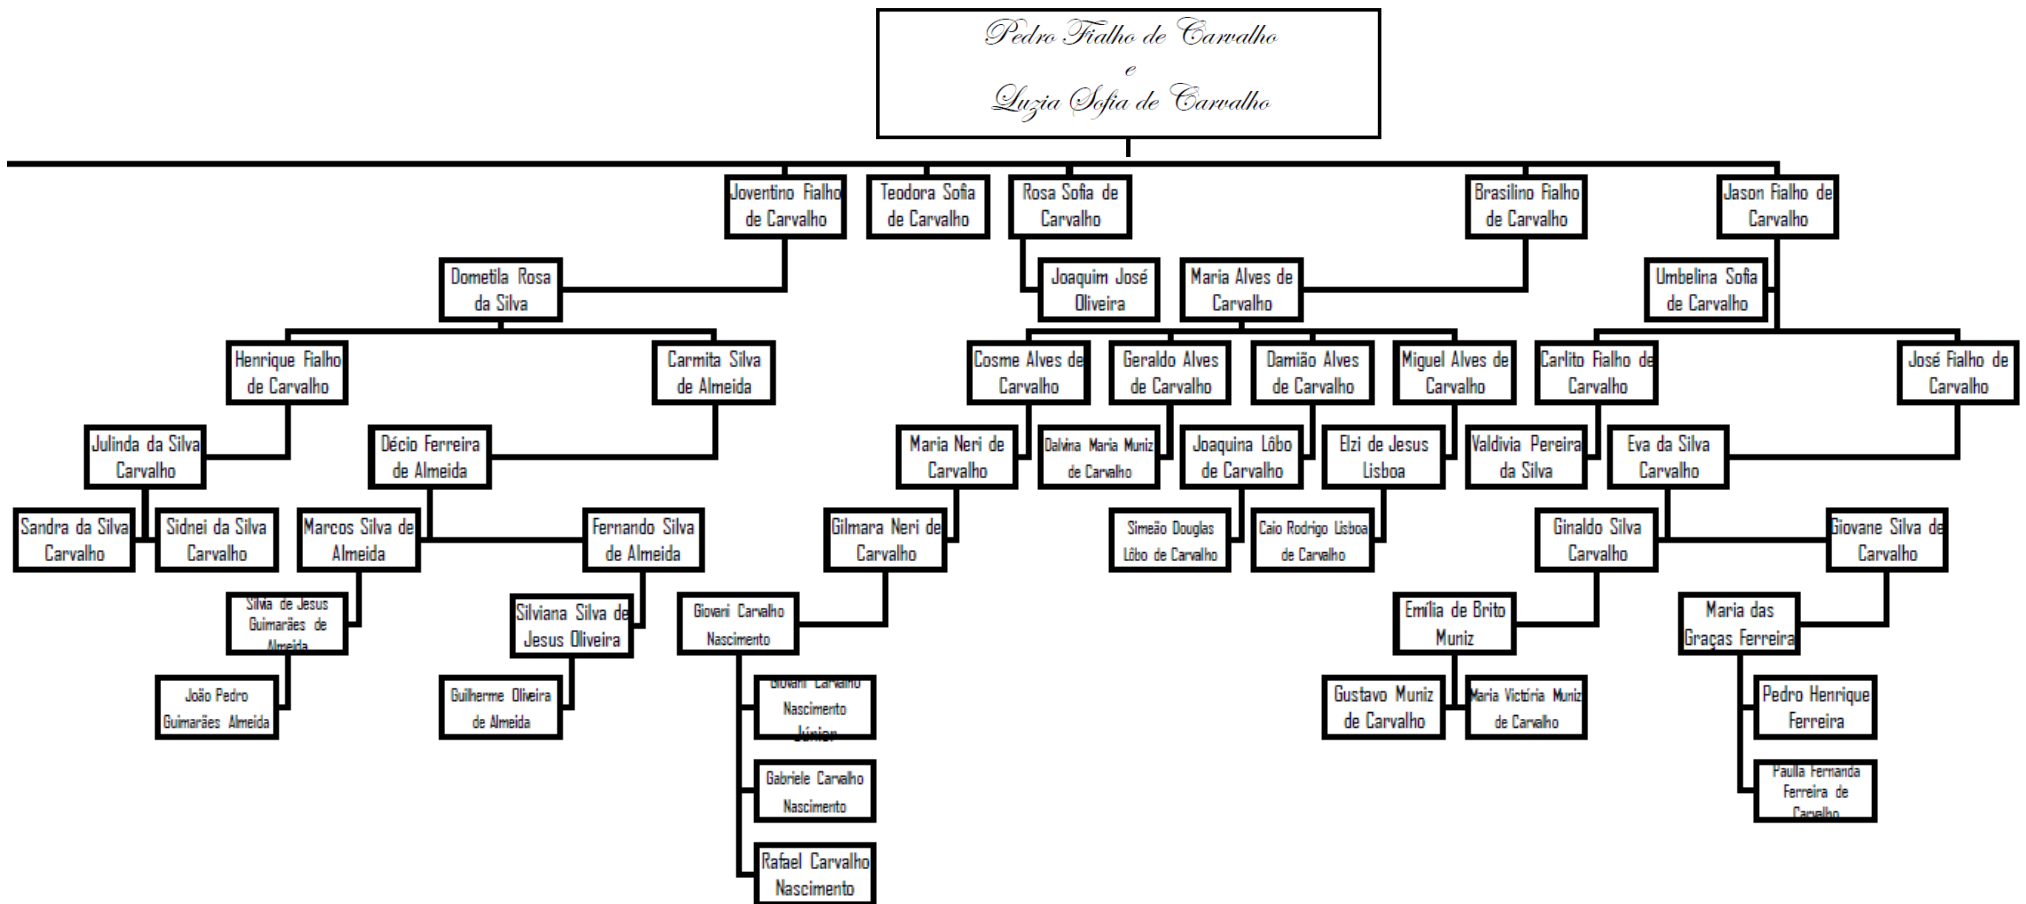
Pedro Fialho de Carvalho
e
Luzia Sofia de Carvalho

Joventino Fialho de Carvalho

Teodora Sofia de Carvalho

Rosa Sofia de Carvalho

Brasilino Fialho de Carvalho

Jason Fialho de Carvalho

Dometila Rosa da Silva

Joaquim José Oliveira

Maria Alves de Carvalho

Umbelina Sofia de Carvalho

Henrique Fialho de Carvalho

Carmita Silva de Almeida

Cosme Alves de Carvalho

Geraldo Alves de Carvalho

Damião Alves de Carvalho

Miguel Alves de Carvalho

Carlito Fialho de Carvalho

José Fialho de Carvalho

Julinda da Silva Carvalho

Décio Ferreira de Almeida

Maria Neri de Carvalho

Dalvina Maria Muniz de Carvalho

Joaquina Lôbo de Carvalho

Elzi de Jesus Lisboa

Valdivia Pereira da Silva

Eva da Silva Carvalho

Sandra da Silva Carvalho

Sidnei da Silva Carvalho

Marcos Silva de Almeida

Fernando Silva de Almeida

Gilmara Neri de Carvalho

Simeão Douglas Lôbo de Carvalho

Caio Rodrigo Lisboa de Carvalho

Ginaldo Silva Carvalho

Giovane Silva de Carvalho

Silvia de Jesus Guimarães de Almeida

Silviana Silva de Jesus Oliveira

Gioveri Carvalho Nascimento

Emília de Brito Muniz

Maria das Graças Ferreira

João Pedro Guimarães Almeida

Guilherme Oliveira de Almeida

Giovani Carvalho Nascimento Júnior

Gustavo Muniz de Carvalho

Maria Victória Muniz de Carvalho

Pedro Henrique Ferreira

Gabriele Carvalho Nascimento

Paulla Fernanda Ferreira de Carvalho

Rafael Carvalho Nascimento